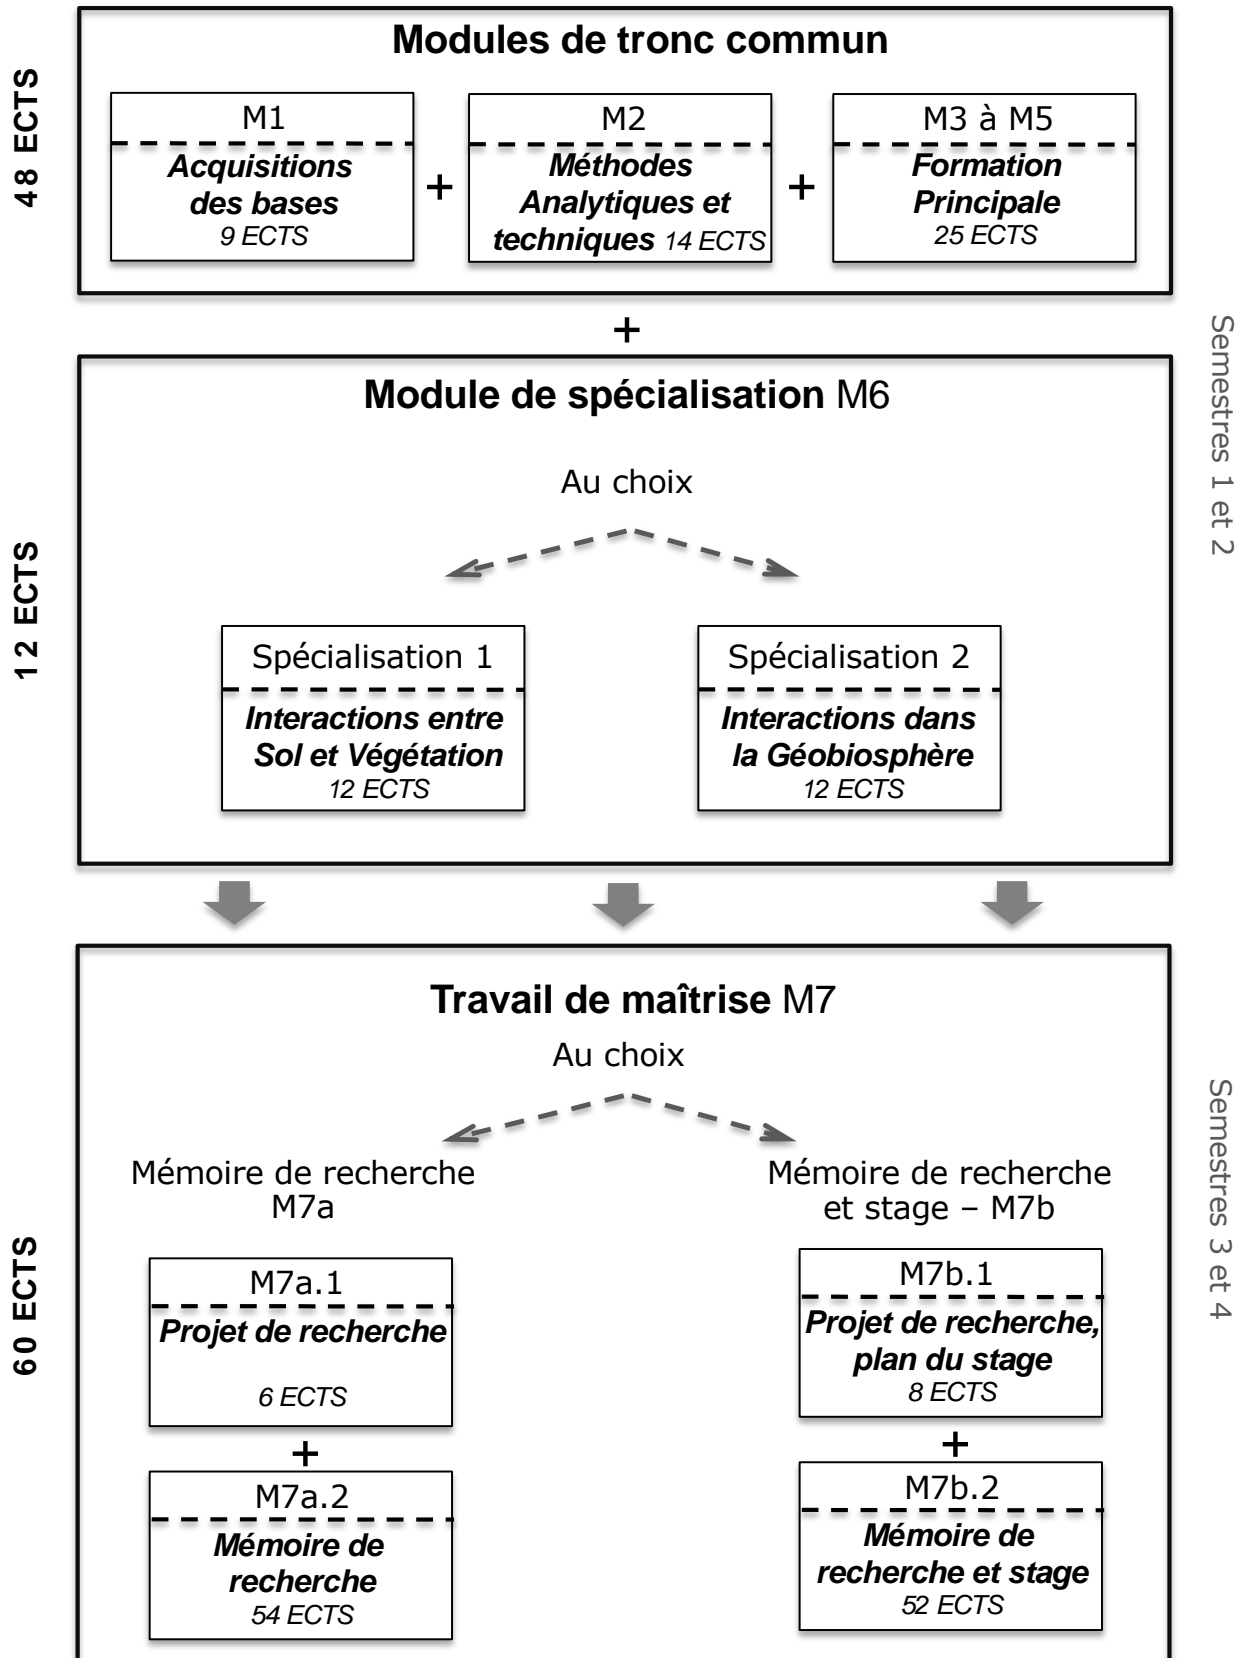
48 ECTS

Modules de tronc commun

M1
Acquisitions des bases
9 ECTS

+

M2
Méthodes Analytiques et techniques 14 ECTS

+

M3 à M5
Formation Principale
25 ECTS

+

Semestres 1 et 2

12 ECTS

Module de spécialisation M6

Au choix

Spécialisation 1
Interactions entre Sol et Végétation
12 ECTS

Spécialisation 2
Interactions dans la Géobiosphère
12 ECTS

60 ECTS

Travail de maîtrise M7

Au choix

Semestres 3 et 4

Mémoire de recherche M7a

M7a.1
Projet de recherche
6 ECTS

+

M7a.2
Mémoire de recherche
54 ECTS

Mémoire de recherche et stage – M7b

M7b.1
Projet de recherche, plan du stage
8 ECTS

+

M7b.2
Mémoire de recherche et stage
52 ECTS